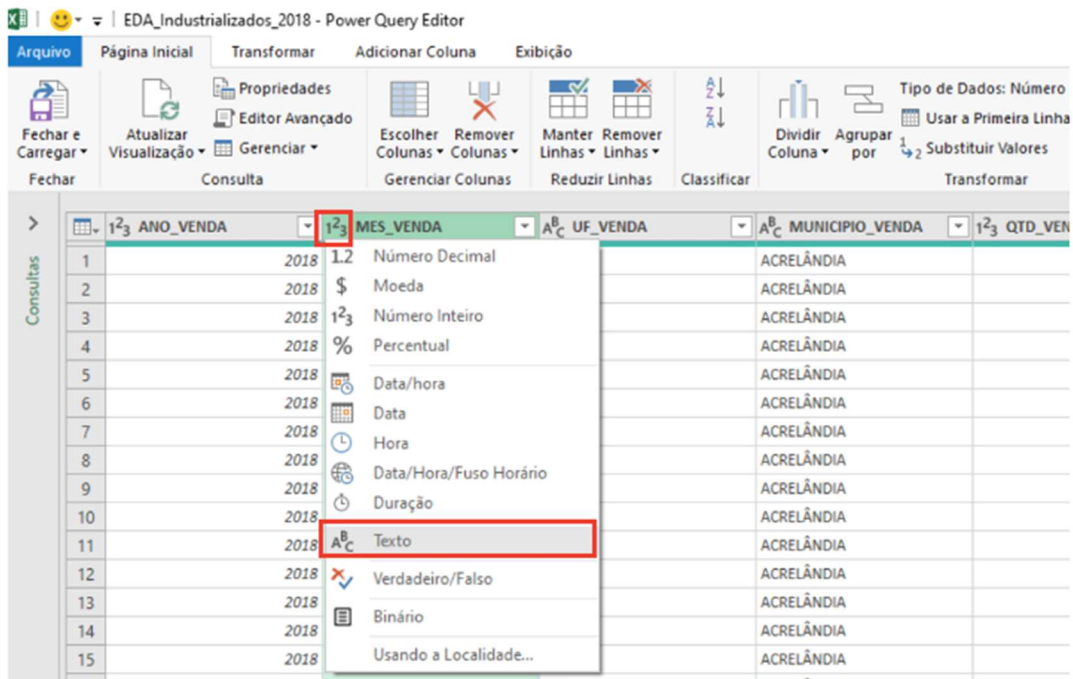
EDA_Industrializados_2018 - Power Query Editor

Arquivo | Página Inicial | Transformar | Adicionar Coluna | Exibição

Fechar e Carregar ▾
Fechar

Atualizar Visualização ▾
Propriedades
Editor Avançado
Gerenciar ▾
Consulta

Escolher Colunas ▾
Remover Colunas ▾
Gerenciar Colunas

Manter Linhas ▾
Remover Linhas ▾
Reduzir Linhas

Classificar

Dividir Coluna ▾
Agrupar por
Tipo de Dados: Número
Usar a Primeira Linha
Substituir Valores
Transformar

Consultas

| | $1^2{}_3$ ANO_VENDA | $1^2{}_3$ MES_VENDA | $A^B{}_C$ UF_VENDA | $A^B{}_C$ MUNICIPIO_VENDA | $1^2{}_3$ QTD_VEN |
|---|---|---|---|---|---|
| 1 | 2018 | | | ACRELÂNDIA | |
| 2 | 2018 | | | ACRELÂNDIA | |
| 3 | 2018 | | | ACRELÂNDIA | |
| 4 | 2018 | | | ACRELÂNDIA | |
| 5 | 2018 | | | ACRELÂNDIA | |
| 6 | 2018 | | | ACRELÂNDIA | |
| 7 | 2018 | | | ACRELÂNDIA | |
| 8 | 2018 | | | ACRELÂNDIA | |
| 9 | 2018 | | | ACRELÂNDIA | |
| 10 | 2018 | | | ACRELÂNDIA | |
| 11 | 2018 | | | ACRELÂNDIA | |
| 12 | 2018 | | | ACRELÂNDIA | |
| 13 | 2018 | | | ACRELÂNDIA | |
| 14 | 2018 | | | ACRELÂNDIA | |
| 15 | 2018 | | | ACRELÂNDIA | |

1.2 Número Decimal
$ Moeda
$1^2{}_3$ Número Inteiro
% Percentual
Data/hora
Data
Hora
Data/Hora/Fuso Horário
Duração
$A^B{}_C$ Texto
Verdadeiro/Falso
Binário
Usando a Localidade...